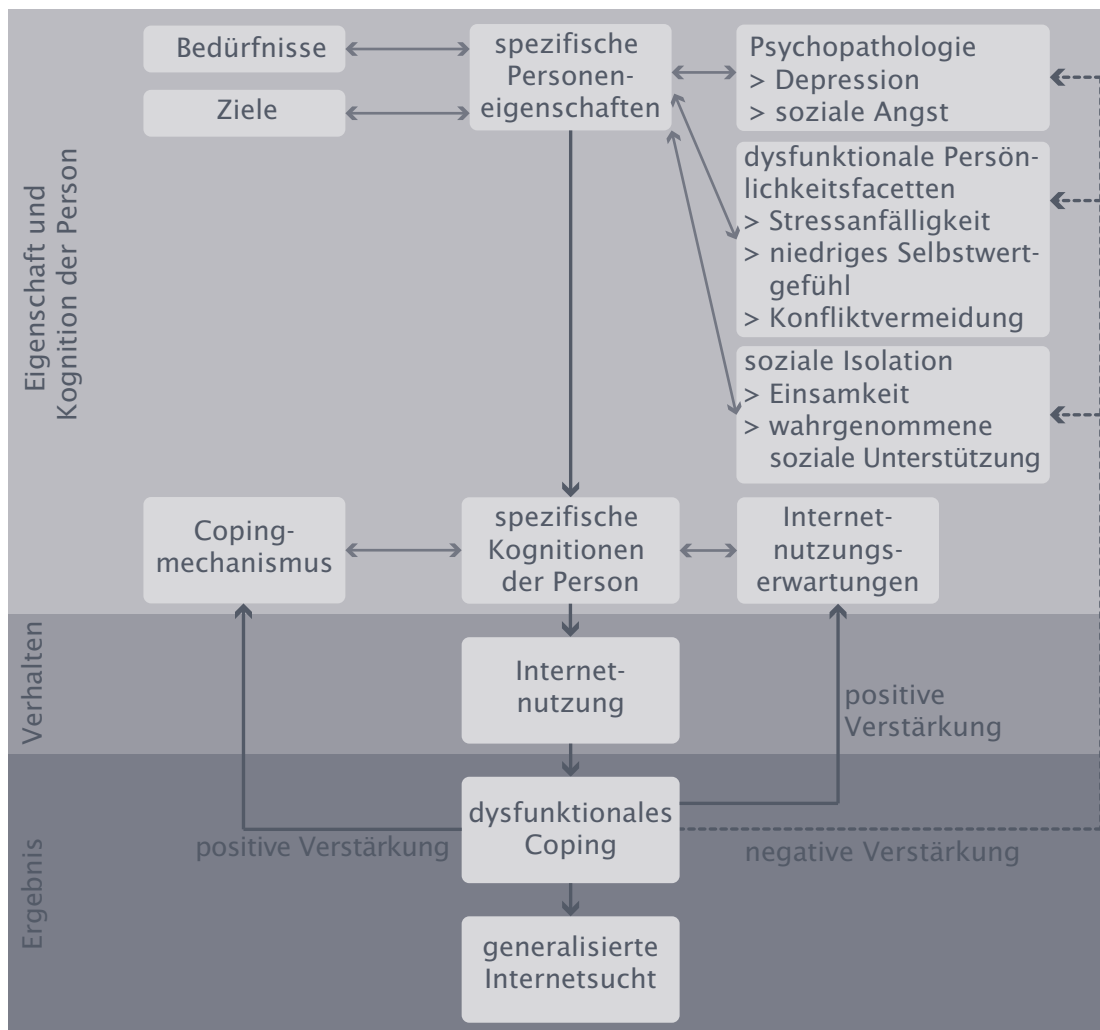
Eigenschaft und Kognition der Person

Bedürfnisse

Ziele

spezifische Personeneigenschaften

Psychopathologie
> Depression
> soziale Angst

dysfunktionale Persönlichkeitsfacetten
> Stressanfälligkeit
> niedriges Selbstwertgefühl
> Konfliktvermeidung

soziale Isolation
> Einsamkeit
> wahrgenommene soziale Unterstützung

Copingmechanismus

spezifische Kognitionen der Person

Internetnutzungserwartungen

Verhalten

Internetnutzung

positive Verstärkung

Ergebnis

positive Verstärkung

dysfunktionales Coping

negative Verstärkung

generalisierte Internetsucht